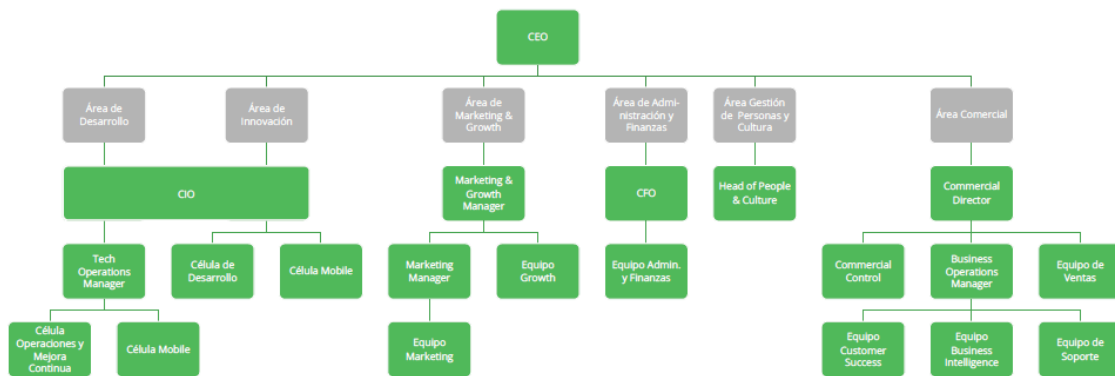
CEO

Área de Desarrollo

Área de Innovación

Área de Marketing & Growth

Área de Administración y Finanzas

Área Gestión de Personas y Cultura

Área Comercial

CIO

Marketing & Growth Manager

CFO

Head of People & Culture

Commercial Director

Tech Operations Manager

Célula de Desarrollo

Célula Mobile

Marketing Manager

Equipo Growth

Equipo Admin. y Finanzas

Commercial Control

Business Operations Manager

Equipo de Ventas

Célula Operaciones y Mejora Continua

Célula Mobile

Equipo Marketing

Equipo Customer Success

Equipo Business Intelligence

Equipo de Soporte